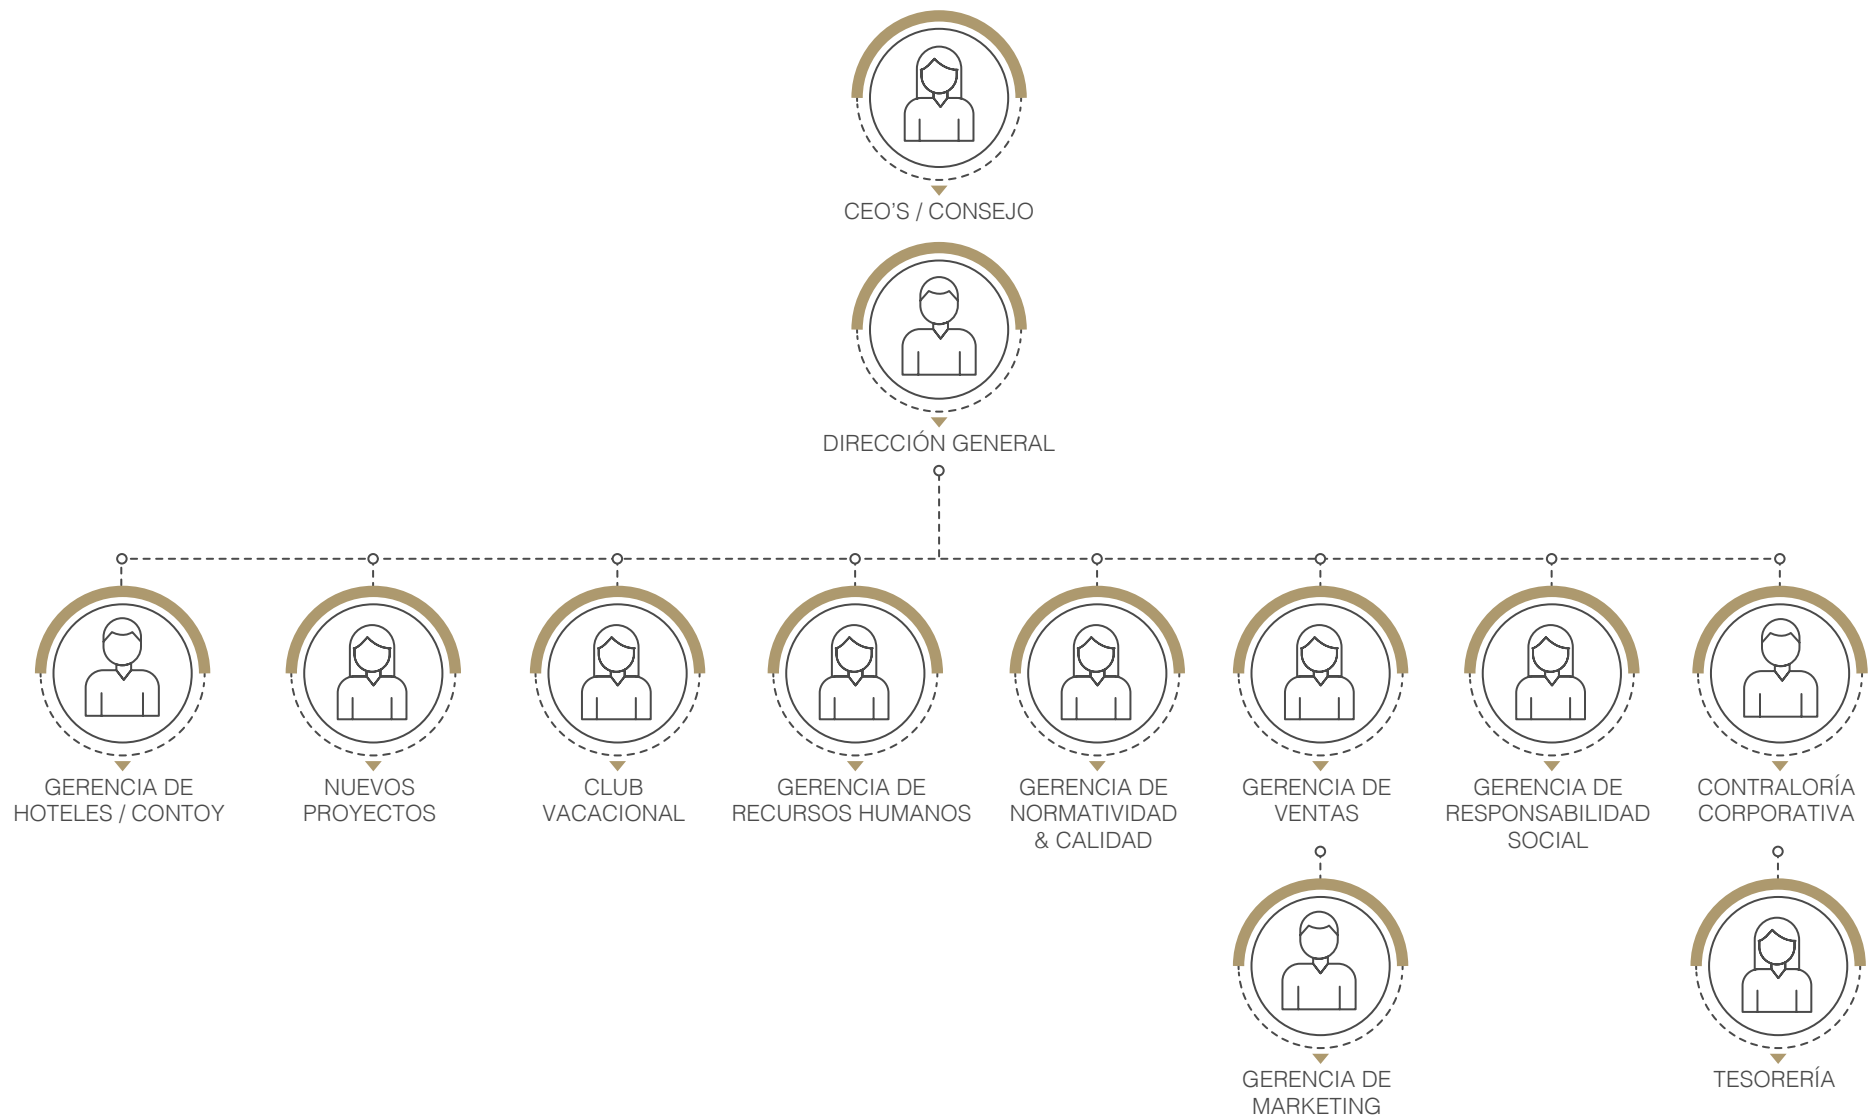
CEO'S / CONSEJO

DIRECCIÓN GENERAL

GERENCIA DE HOTELES / CONTOY

NUEVOS PROYECTOS

CLUB VACACIONAL

GERENCIA DE RECURSOS HUMANOS

GERENCIA DE NORMATIVIDAD & CALIDAD

GERENCIA DE VENTAS

GERENCIA DE RESPONSABILIDAD SOCIAL

CONTRALORÍA CORPORATIVA

GERENCIA DE MARKETING

TESORERÍA